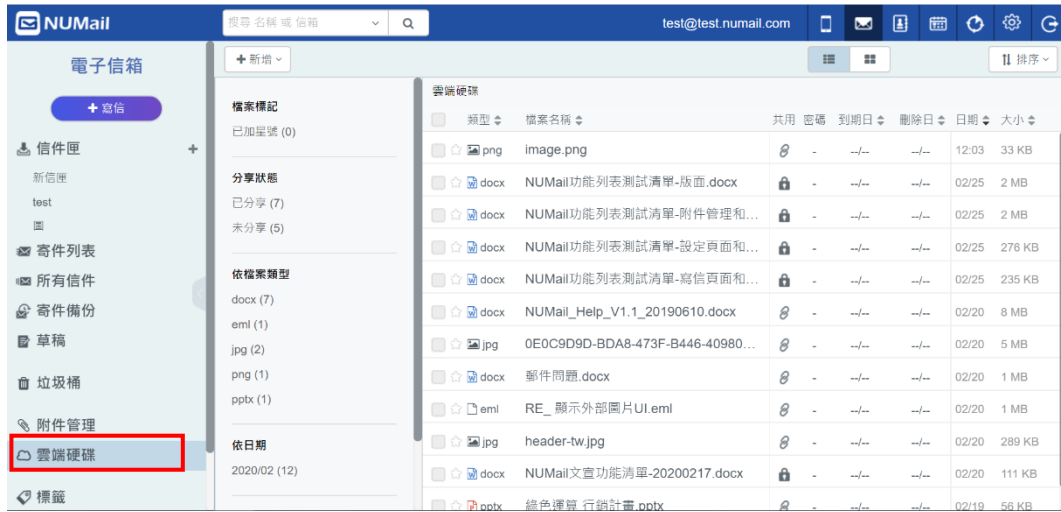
NUMail

搜尋 名稱 或 信箱

test@test.numail.com

電子信箱

+ 寫信

信件匣 +

新信匣

test

圖

寄件列表

所有信件

寄件備份

草稿

垃圾桶

附件管理

雲端硬碟

標籤

+ 新增

檔案標記

已加星號 (0)

分享狀態

已分享 (7)

未分享 (5)

依檔案類型

docx (7)

eml (1)

jpg (2)

png (1)

pptx (1)

依日期

2020/02 (12)

排序

雲端硬碟

| 類型 | 檔案名稱 | 共用 | 密碼 | 到期日 | 刪除日 | 日期 | 大小 |
|---|---|---|---|---|---|---|---|
| png | image.png | | - | --/-- | --/-- | 12:03 | 33 KB |
| docx | NUMail功能列表測試清單-版面.docx | | - | --/-- | --/-- | 02/25 | 2 MB |
| docx | NUMail功能列表測試清單-附件管理和... | | - | --/-- | --/-- | 02/25 | 2 MB |
| docx | NUMail功能列表測試清單-設定頁面和... | | - | --/-- | --/-- | 02/25 | 276 KB |
| docx | NUMail功能列表測試清單-寫信頁面和... | | - | --/-- | --/-- | 02/25 | 235 KB |
| docx | NUMail_Help_V1.1_20190610.docx | | - | --/-- | --/-- | 02/20 | 8 MB |
| jpg | 0E0C9D9D-BDA8-473F-B446-40980... | | - | --/-- | --/-- | 02/20 | 5 MB |
| docx | 郵件問題.docx | | - | --/-- | --/-- | 02/20 | 1 MB |
| eml | RE_ 顯示外部圖片UI.eml | | - | --/-- | --/-- | 02/20 | 1 MB |
| jpg | header-tw.jpg | | - | --/-- | --/-- | 02/20 | 289 KB |
| docx | NUMail文宣功能清單-20200217.docx | | - | --/-- | --/-- | 02/20 | 111 KB |
| pptx | 綠色運算 行銷計畫.pptx | | - | --/-- | --/-- | 02/19 | 56 KB |